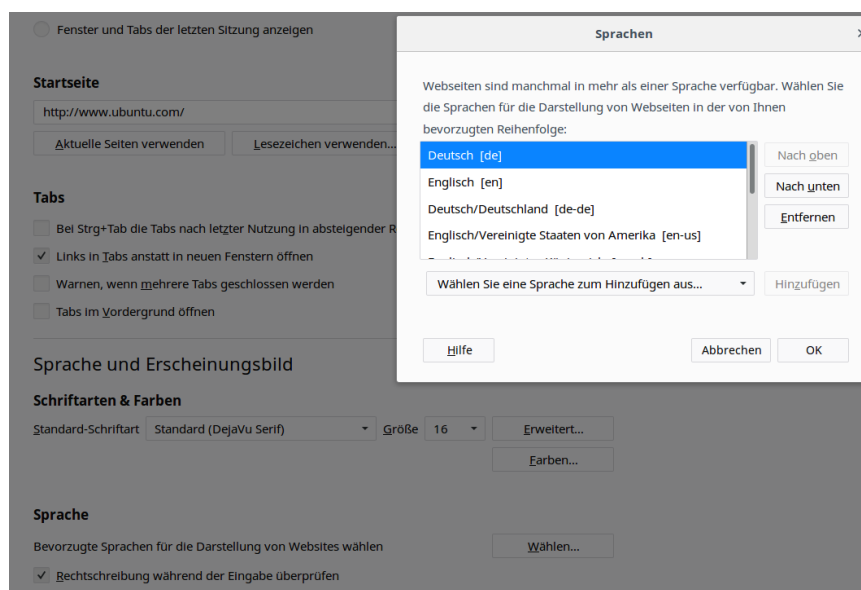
Fenster und Tabs der letzten Sitzung anzeigen

Startseite

http://www.ubuntu.com/

Aktuelle Seiten verwenden

Lesezeichen verwenden...

Tabs

Bei Strg+Tab die Tabs nach letzter Nutzung in absteigender R

✓ Links in Tabs anstatt in neuen Fenstern öffnen

Warnen, wenn mehrere Tabs geschlossen werden

Tabs im Vordergrund öffnen

Sprache und Erscheinungsbild

Schriftarten & Farben

Standard-Schriftart Standard (DejaVu Serif) Größe 16 Erweitert...

Farben...

Sprache

Bevorzugte Sprachen für die Darstellung von Websites wählen

Wählen...

✓ Rechtschreibung während der Eingabe überprüfen

Sprachen

Webseiten sind manchmal in mehr als einer Sprache verfügbar. Wählen Sie die Sprachen für die Darstellung von Webseiten in der von Ihnen bevorzugten Reihenfolge:

Deutsch [de]

Englisch [en]

Deutsch/Deutschland [de-de]

Englisch/Vereinigte Staaten von Amerika [en-us]

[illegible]

Nach oben

Nach unten

Entfernen

Wählen Sie eine Sprache zum Hinzufügen aus...

Hinzufügen

Hilfe

Abbrechen

OK